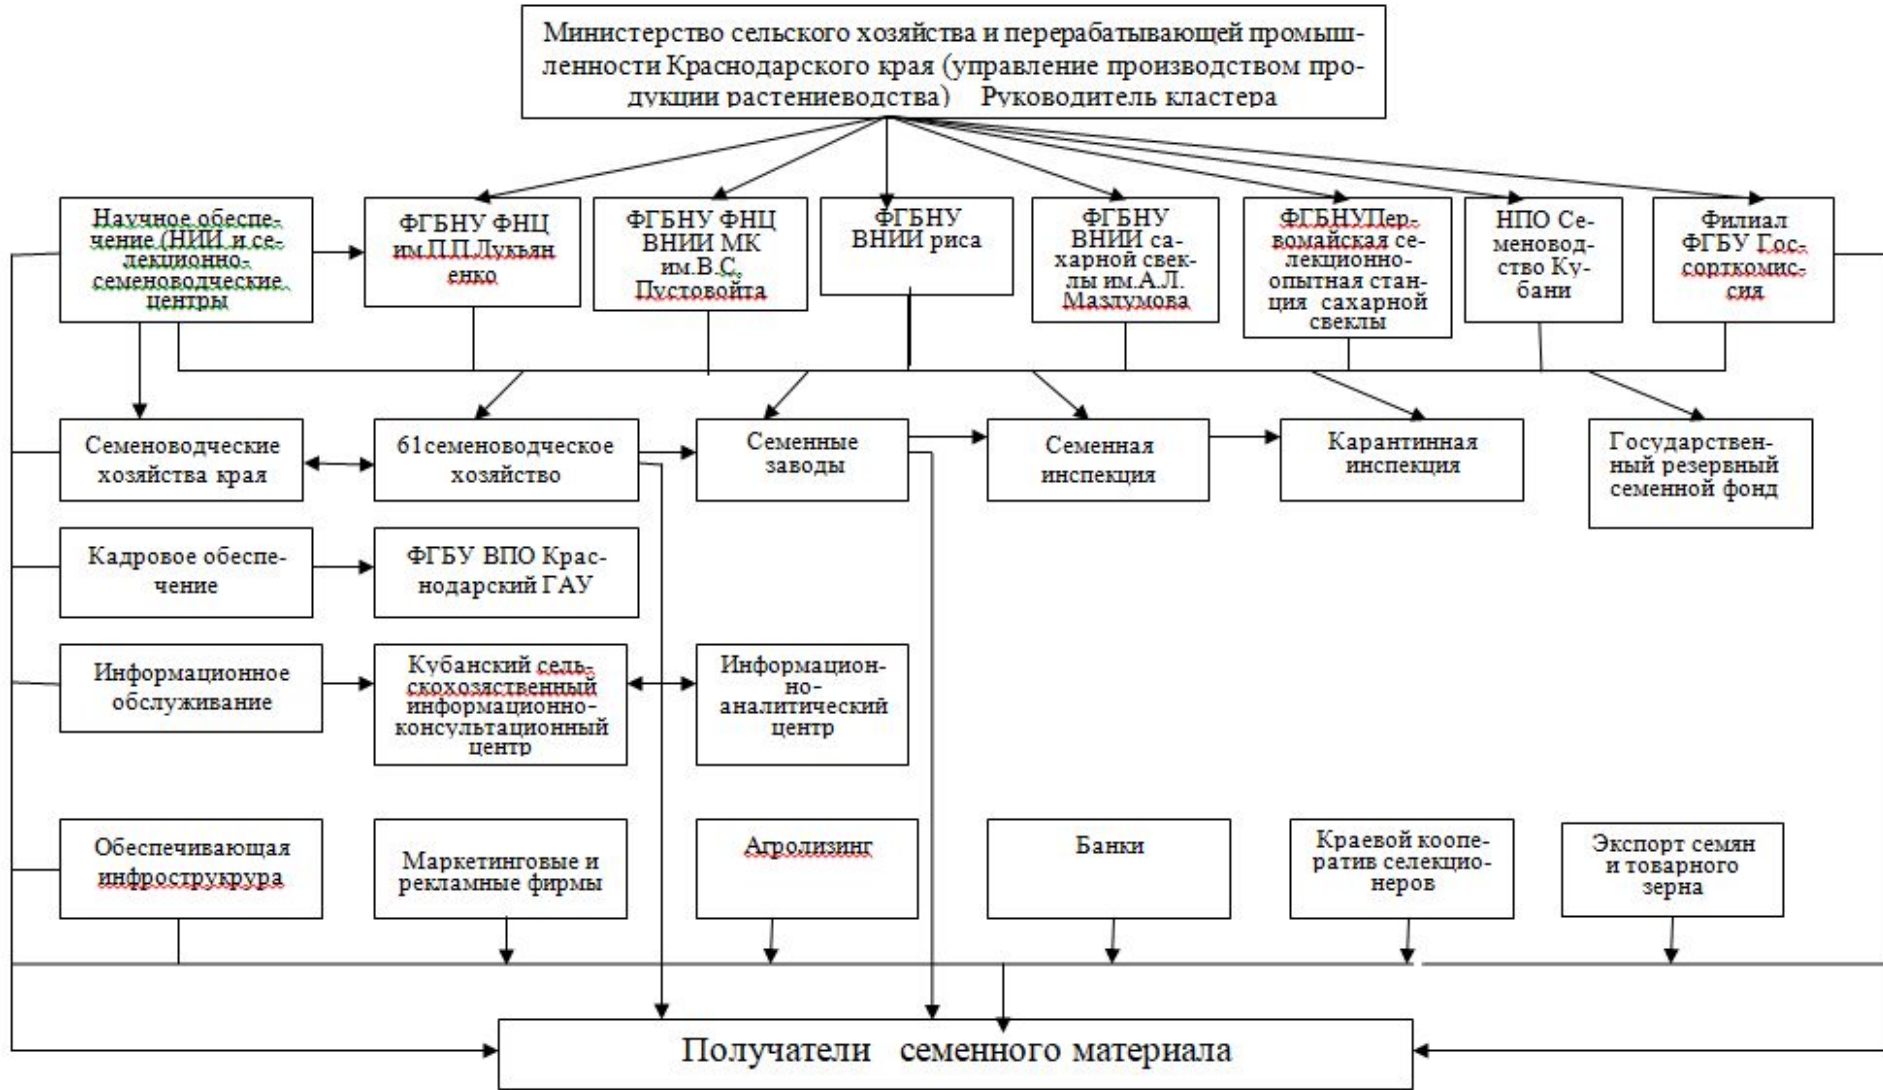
Министерство сельского хозяйства и перерабатывающей промышленности Краснодарского края (управление производством продукции растениеводства) Руководитель кластера

Научное обеспечение (НИИ и селекционно-семеноводческие центры

ФГБНУ ФНЦ им.П.П.Лукьяненко

ФГБНУ ФНЦ ВНИИ МК им.В.С. Пустовойта

ФГБНУ ВНИИ риса

ФГБНУ ВНИИ сахарной свеклы им.А.Л. Мазлумова

ФГБНУПервомайская селекционно-опытная станция сахарной свеклы

НПО Семеноводство Кубани

Филиал ФГБУ Госсорткомиссия

Семеноводческие хозяйства края

61семеноводческое хозяйство

Семенные заводы

Семенная инспекция

Карантинная инспекция

Государственный резервный семенной фонд

Кадровое обеспечение

ФГБУ ВПО Краснодарский ГАУ

Информационное обслуживание

Кубанский сельскохозяственный информационно-консультационный центр

Информационно-аналитический центр

Обеспечивающая инфрострукрура

Маркетинговые и рекламные фирмы

Агролизинг

Банки

Краевой кооператив селекционеров

Экспорт семян и товарного зерна

Получатели семенного материала